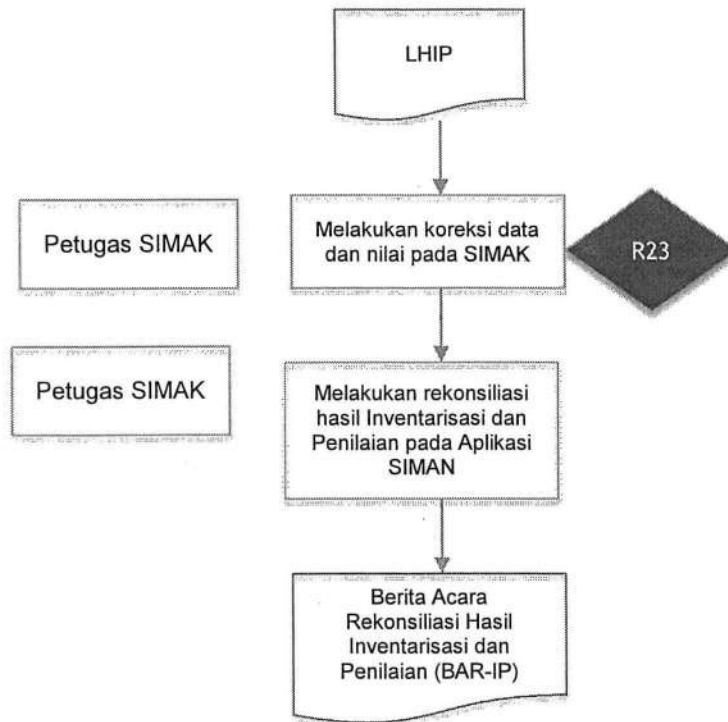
LHIP

Petugas SIMAK

Melakukan koreksi data dan nilai pada SIMAK

R23

Petugas SIMAK

Melakukan rekonsiliasi hasil Inventarisasi dan Penilaian pada Aplikasi SIMAN

Berita Acara Rekonsiliasi Hasil Inventarisasi dan Penilaian (BAR-IP)